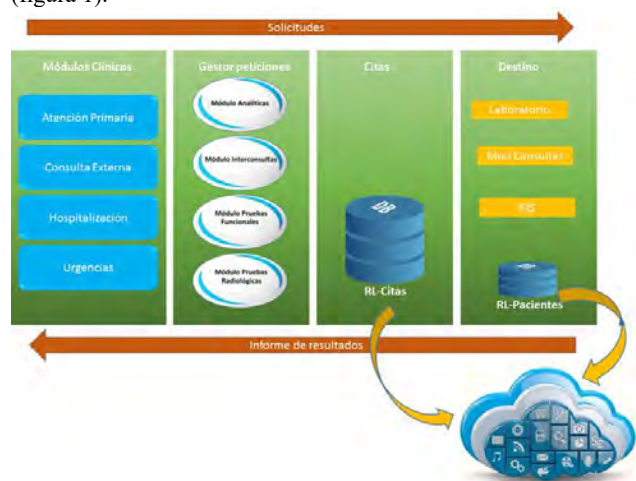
(figura 1).

Solicitudes

Módulos Clínicos

Atención Primaria

Consulta Externa

Hospitalización

Urgencias

Gestor peticiones

Módulo Analíticas

Módulo Interconsultas

Módulo Pruebas Funcionales

Módulo Pruebas Radiológicas

Citas

DB

RL-Citas

Destino

Laboratorio

Mini Consultas

PIG

RL-Pacientes

Informe de resultados